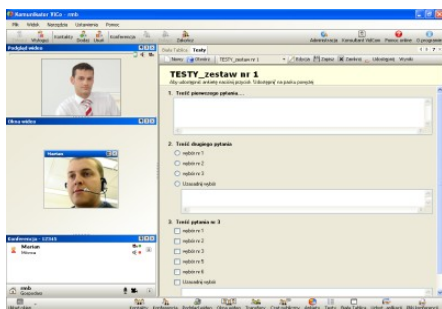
Komunikator ViCo - mnb

Plik Widok Narzędzia Ustawienia Pomoc

Wyloguj Kontakty Szukaj Usuń Konferencja Zakończ

Administracja Konsultant ViiCom Pomoc online O programie

Podgląd wideo

Okno wideo

Marian

Konferencja - 12345

Marian

Mirena

mnb

Gotowy

Biała Tablica Testy

Menu Otwórz TESTY_zestaw nr 1 Edycja Zapisz Zamknij Udostępnij Wyniki

TESTY_zestaw nr 1

Aby udostępnić ankietę naciśnij przycisk 'Udostępnij' na pasku powyżej

1. Treść pierwszego pytania ...

2. Treść drugiego pytania

wybór nr 1

wybór nr 2

wybór nr 3

Uzasadnij wybór

3. Treść pytania nr 3

wybór nr 1

wybór nr 2

wybór nr 3

wybór nr 5

wybór nr 6

Uzasadnij wybór

Kontakty Konferencja Podgląd wideo Okno wideo Transfery Czat tekstowy Ankiety Testy Biała Tablica Udost. aplikacji Bez konferencji